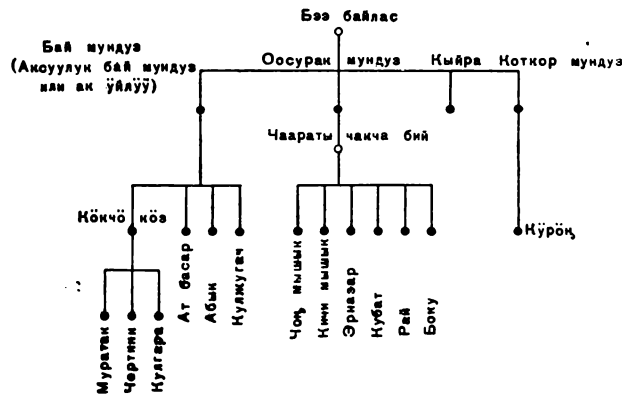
Бээ байлас

Бай мундуз (Акоуулук бай мундуз или ак үйлүү)

Оосурак мундуз

Кыйра

Коткор мундуз

Чaараты чакча бий

Көкчө көз

Ат басар

Абыи

Кулжугач

Чоң мышык

Кичи мышык

Эрназар

Кубат

Рай

Боку

Күрөң

Муратак

Чертини

Кулгара